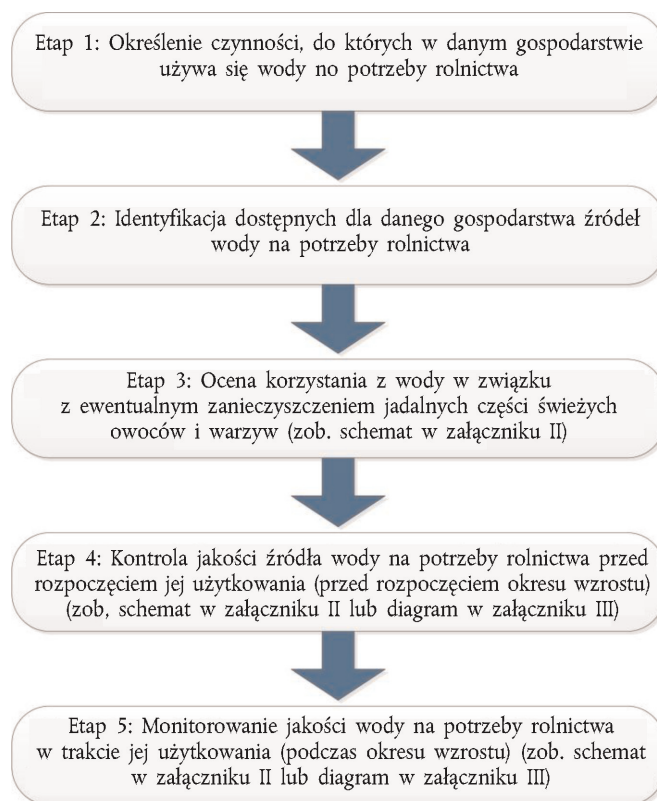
Etap 1: Określenie czynności, do których w danym gospodarstwie używa się wody no potrzeby rolnictwa

Etap 2: Identyfikacja dostępnych dla danego gospodarstwa źródeł wody na potrzeby rolnictwa

Etap 3: Ocena korzystania z wody w związku z ewentualnym zanieczyszczeniem jadalnych części świeżych owoców i warzyw (zob. schemat w załączniku II)

Etap 4: Kontrola jakości źródła wody na potrzeby rolnictwa przed rozpoczęciem jej użytkowania (przed rozpoczęciem okresu wzrostu) (zob, schemat w załączniku II lub diagram w załączniku III)

Etap 5: Monitorowanie jakości wody na potrzeby rolnictwa w trakcie jej użytkowania (podczas okresu wzrostu) (zob. schemat w załączniku II lub diagram w załączniku III)